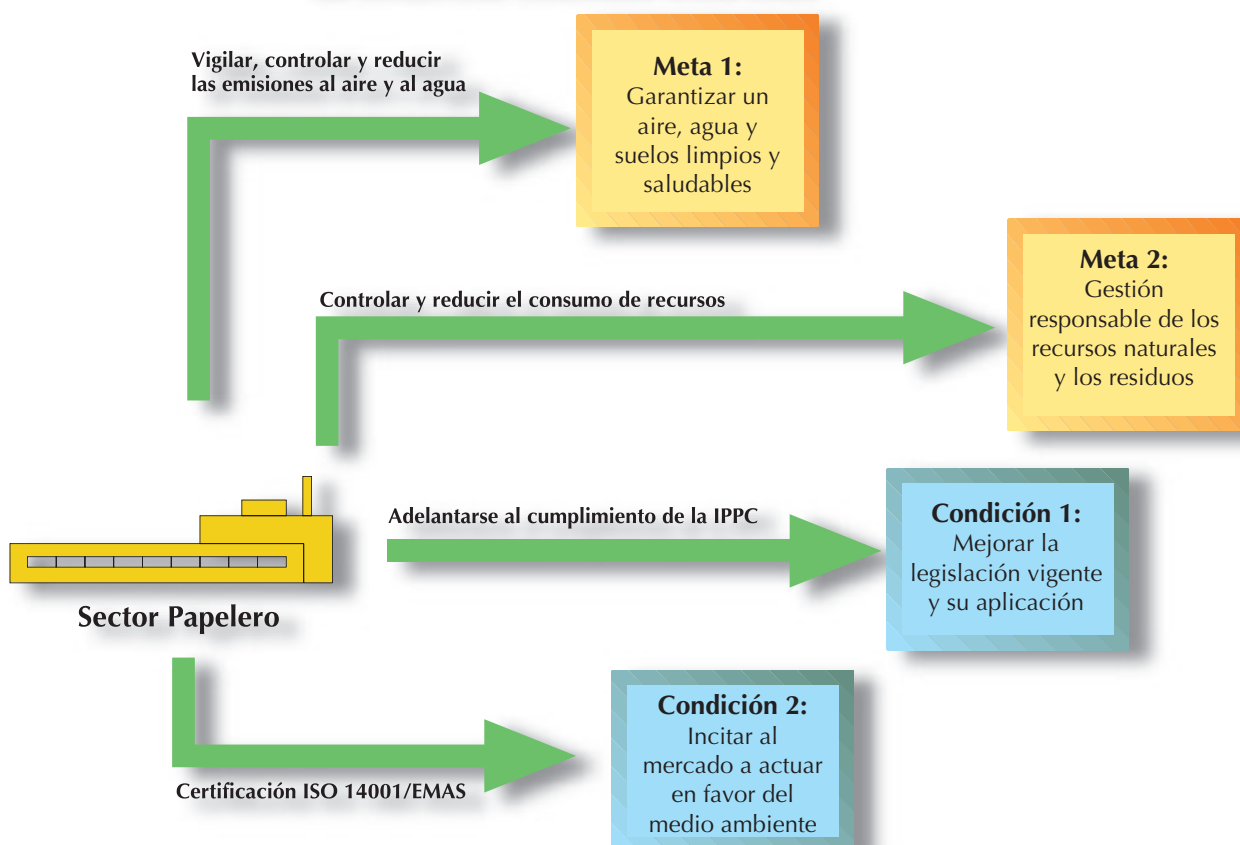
Vigilar, controlar y reducir las emisiones al aire y al agua

Meta 1:
Garantizar un aire, agua y suelos limpios y saludables

Controlar y reducir el consumo de recursos

Meta 2:
Gestión responsable de los recursos naturales y los residuos

Adelantarse al cumplimiento de la IPPC

Condición 1:
Mejorar la legislación vigente y su aplicación

Sector Papelero

Certificación ISO 14001/EMAS

Condición 2:
Incitar al mercado a actuar en favor del medio ambiente